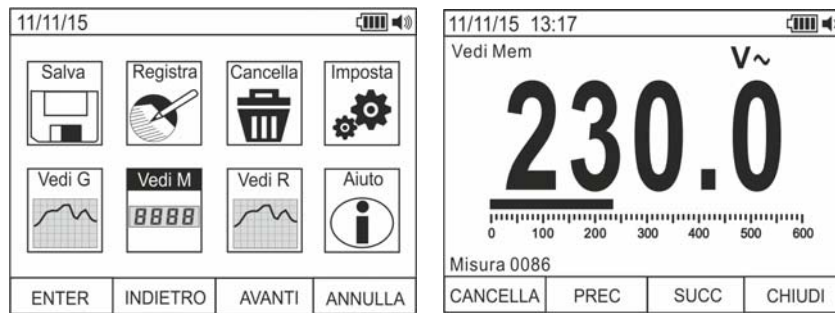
11/11/15

Salva
Registra
Cancella
Imposta

Vedi G
Vedi M
8888
Vedi R
Aiuto

ENTER
INDIETRO
AVANTI
ANNULLA

11/11/15 13:17

Vedi Mem
V~

230.0

0 100 200 300 400 500 600

Misura 0086

CANCELLA
PREC
SUCC
CHIUDI